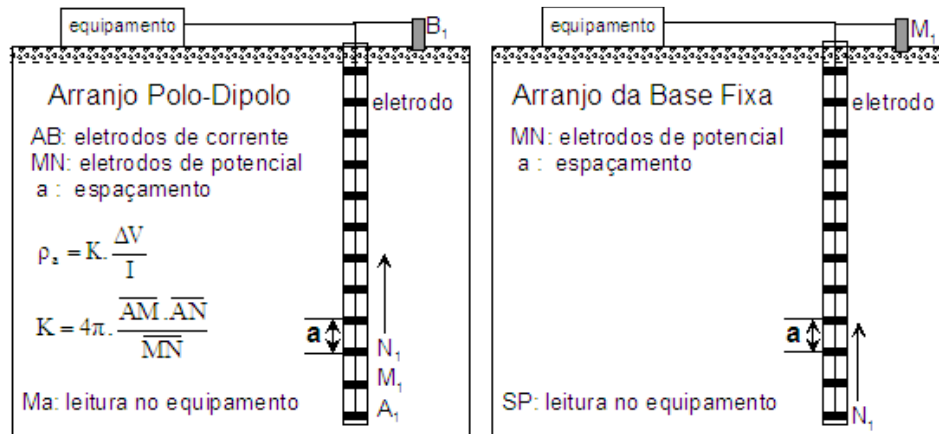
equipamento

$B_1$

Arranjo Polo-Dipolo

eletrodo

AB: eletrodos de corrente
MN: eletrodos de potencial
a : espaçamento

$\rho_a = K.\frac{\Delta V}{I}$

$K = 4\pi.\frac{\overline{AM}.\overline{AN}}{\overline{MN}}$

a

$N_1$
$M_1$
$A_1$

Ma: leitura no equipamento

equipamento

$M_1$

Arranjo da Base Fixa

eletrodo

MN: eletrodos de potencial
a : espaçamento

a

$N_1$

SP: leitura no equipamento